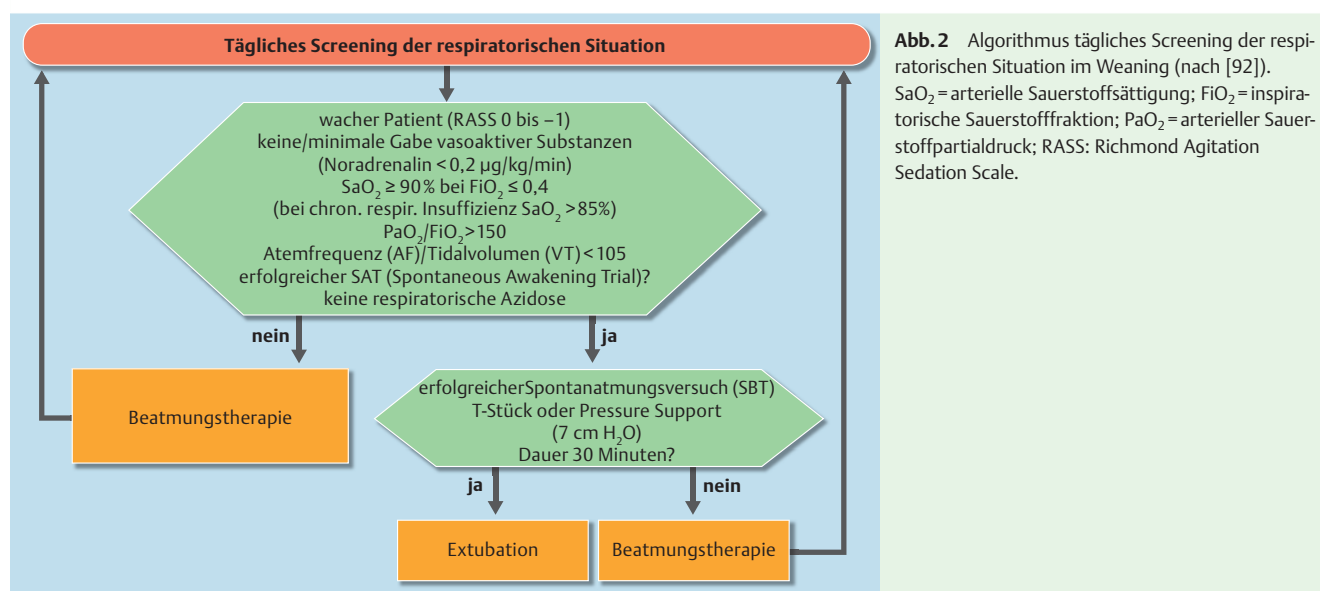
Tägliches Screening der respiratorischen Situation

wacher Patient (RASS 0 bis –1)
keine/minimale Gabe vasoaktiver Substanzen
(Noradrenalin < 0,2 µg/kg/min)
$SaO_2 \geq 90\%$ bei $FiO_2 \leq 0,4$
(bei chron. respir. Insuffizienz $SaO_2 > 85\%$)
$PaO_2/FiO_2 > 150$
Atemfrequenz (AF)/Tidalvolumen (VT) < 105
erfolgreicher SAT (Spontaneous Awakening Trial)?
keine respiratorische Azidose

nein

ja

Beatmungstherapie

erfolgreicherSpontanatmungsversuch (SBT)
T-Stück oder Pressure Support
(7 cm $H_2O$)
Dauer 30 Minuten?

ja

nein

Extubation

Beatmungstherapie

**Abb. 2** Algorithmus tägliches Screening der respiratorischen Situation im Weaning (nach [92]). $SaO_2$ = arterielle Sauerstoffsättigung; $FiO_2$ = inspiratorische Sauerstofffraktion; $PaO_2$ = arterieller Sauerstoffpartialdruck; RASS: Richmond Agitation Sedation Scale.